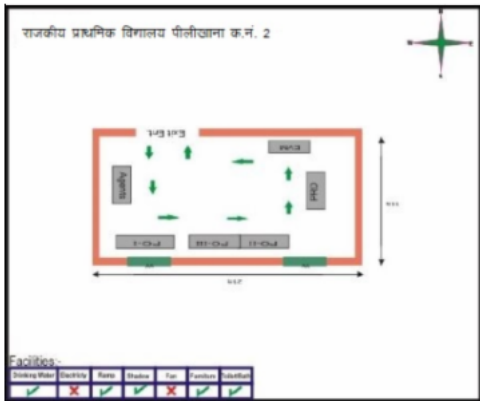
राजकीय प्राथमिक विद्यालय पीलीखाना क्र.नं. 2

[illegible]

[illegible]

Agents

Chef

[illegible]

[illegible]

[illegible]

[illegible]

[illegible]

Facilities:-

| Drinking Water | Electricity | Ramp | Shadow | Fan | Furniture | Toilet/Bath |
|---|---|---|---|---|---|---|
| ✓ | ✗ | ✓ | ✓ | ✗ | ✓ | ✓ |